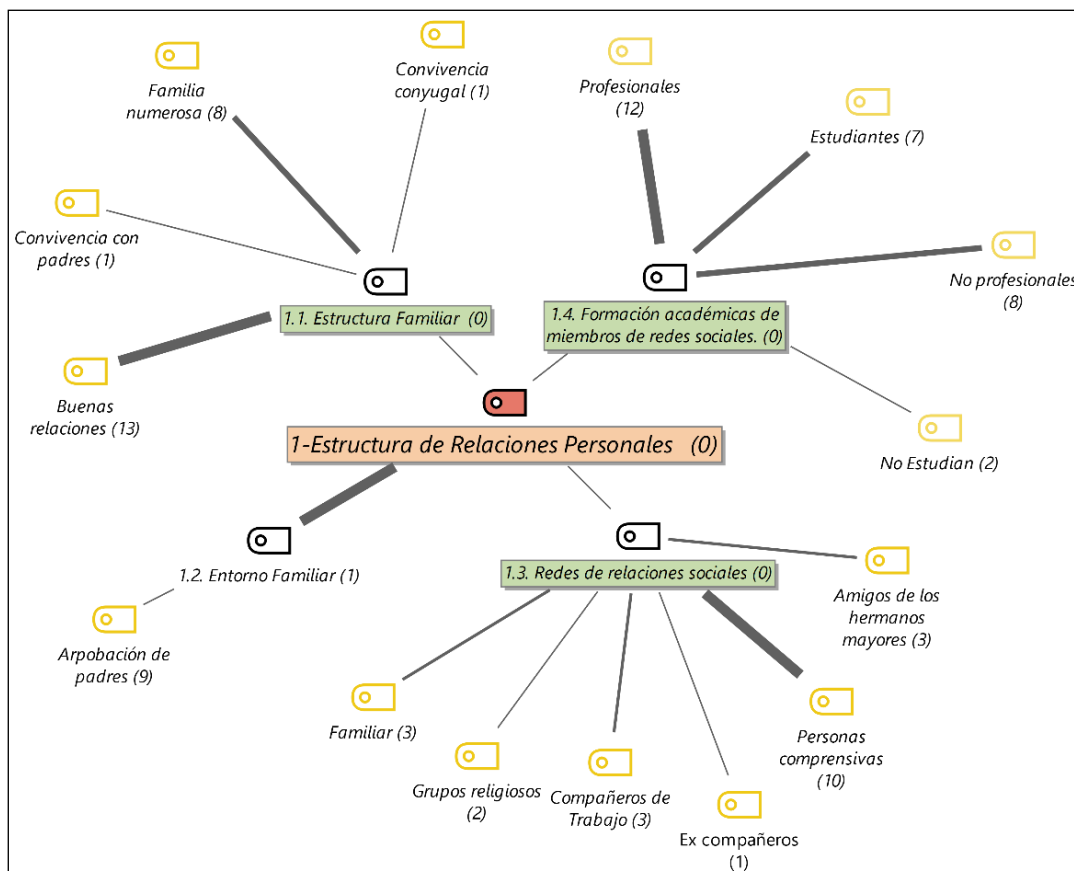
Familia numerosa (8)

Convivencia conyugal (1)

Profesionales (12)

Estudiantes (7)

Convivencia con padres (1)

No profesionales (8)

1.1. Estructura Familiar (0)

1.4. Formación académicas de miembros de redes sociales. (0)

Buenas relaciones (13)

1-Estructura de Relaciones Personales (0)

No Estudian (2)

1.2. Entorno Familiar (1)

1.3. Redes de relaciones sociales (0)

Amigos de los hermanos mayores (3)

Arpobación de padres (9)

Familiar (3)

Personas comprensivas (10)

Grupos religiosos (2)

Compañeros de Trabajo (3)

Ex compañeros (1)